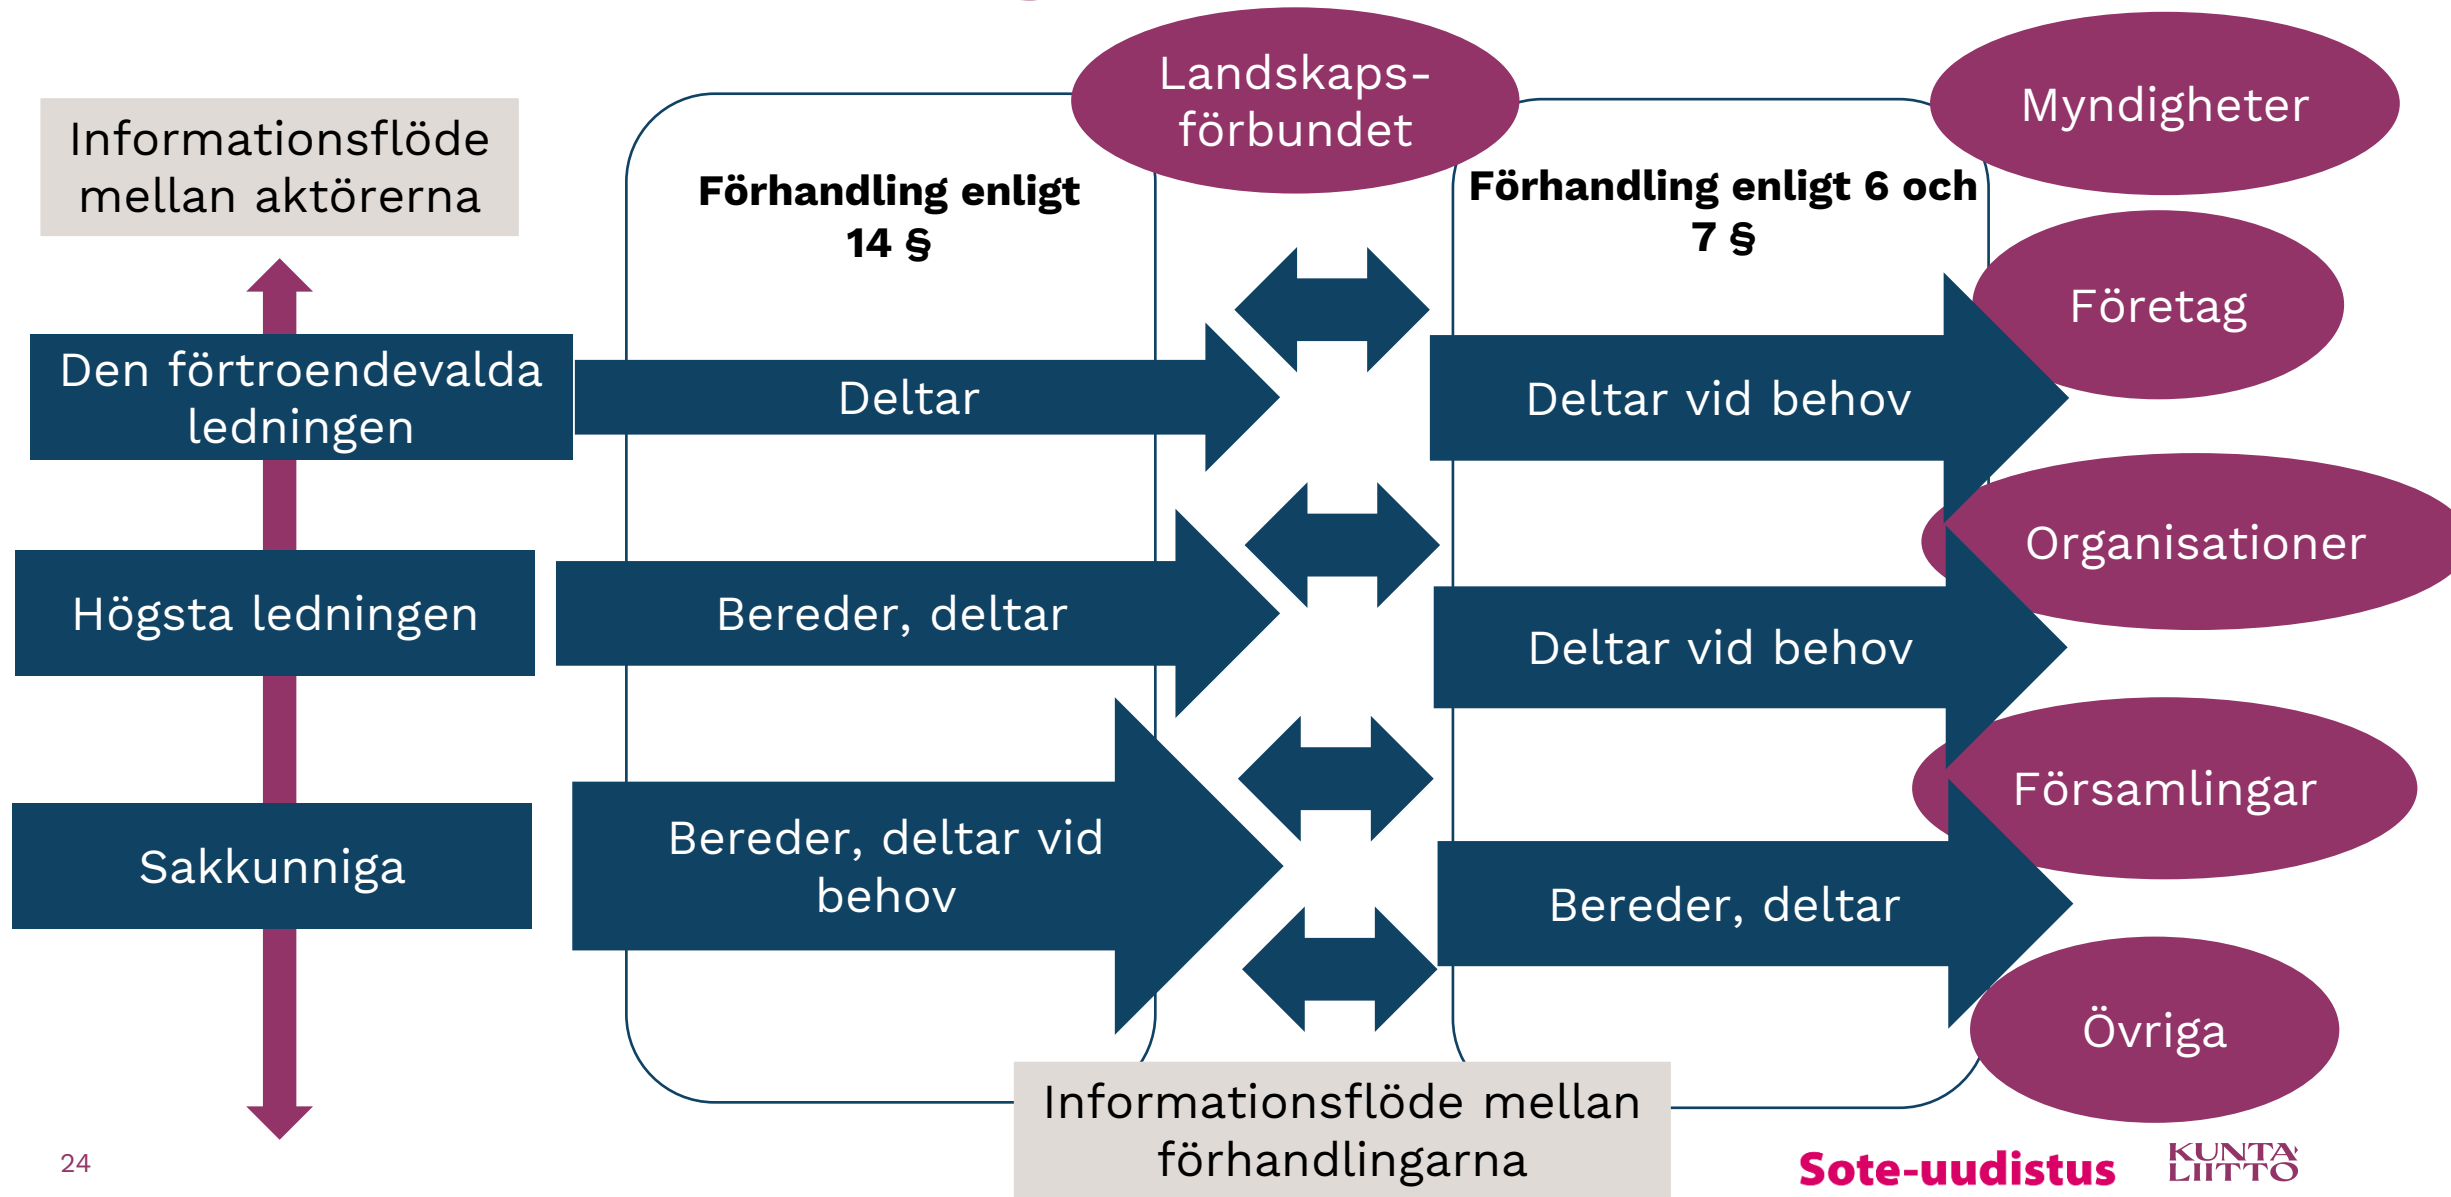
Informationsflöde mellan aktörerna

Den förtroendevalda ledningen

Högsta ledningen

Sakkunniga

Förhandling enligt 14 §

Landskaps-förbundet

Förhandling enligt 6 och 7 §

Myndigheter

Företag

Organisationer

Församlingar

Övriga

Deltar

Bereder, deltar

Bereder, deltar vid behov

Deltar vid behov

Deltar vid behov

Bereder, deltar

Informationsflöde mellan förhandlingarna

24

Sote-uudistus

KUNTA LIITTO